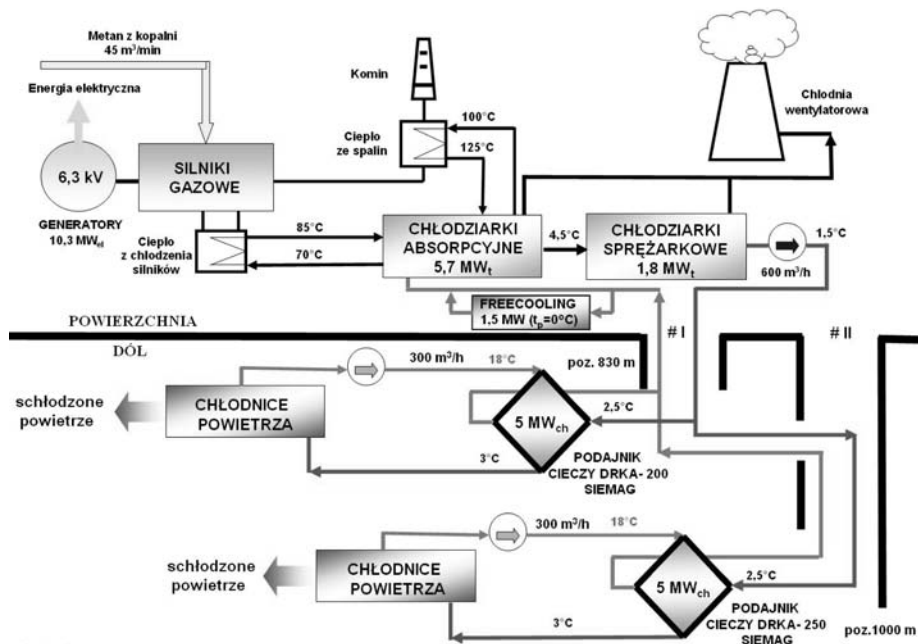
Metan z kopalni
45 m$^3$/min

Energia elektryczna

6,3 kV

SILNIKI GAZOWE

GENERATORY
10,3 MW$_{el}$

Ciepło z chłodzenia silników

Komin

Ciepło ze spalin

100°C

125°C

85°C

70°C

CHŁODZIARKI ABSORPCYJNE
5,7 MW$_t$

4,5°C

CHŁODZIARKI SPRĘŻARKOWE
1,8 MW$_t$

1,5°C

600 m$^3$/h

Chłodnia wentylatorowa

FREECOOLING
1,5 MW ($t_p$=0°C)

POWIERZCHNIA

DÓŁ

# I

# II

300 m$^3$/h

18°C

poz. 830 m

schłodzone powietrze

CHŁODNICE POWIETRZA

5 MW$_{ch}$

2,5°C

3°C

PODAJNIK CIECZY DRKA- 200 SIEMAG

300 m$^3$/h

18°C

schłodzone powietrze

CHŁODNICE POWIETRZA

5 MW$_{ch}$

2,5°C

3°C

PODAJNIK CIECZY DRKA- 250 SIEMAG

poz.1000 m